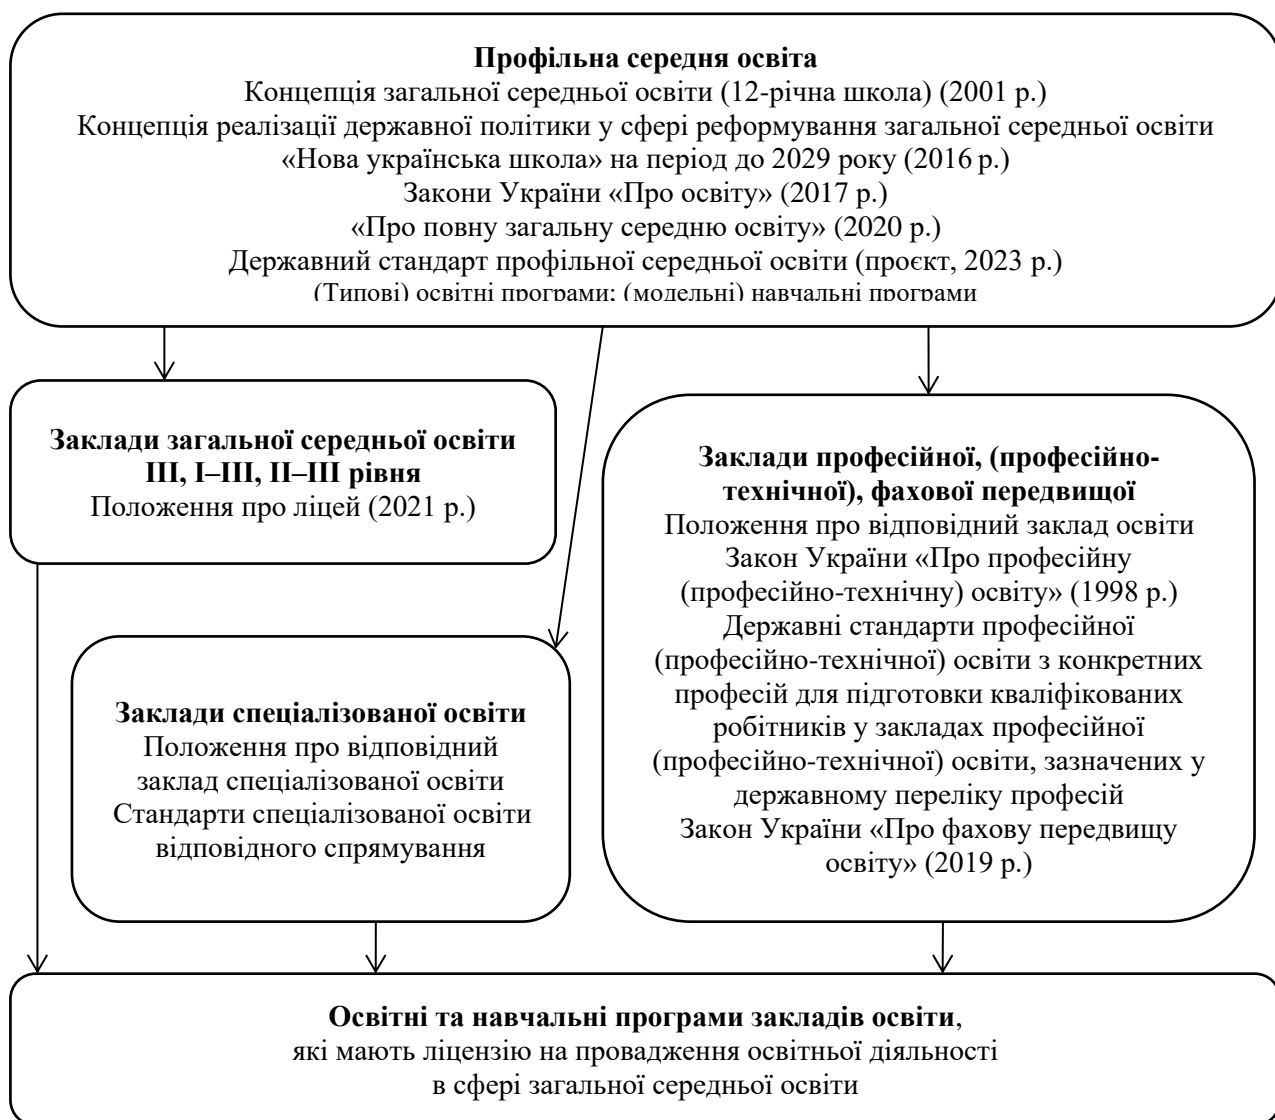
**Профільна середня освіта**
Концепція загальної середньої освіти (12-річна школа) (2001 р.)
Концепція реалізації державної політики у сфері реформування загальної середньої освіти «Нова українська школа» на період до 2029 року (2016 р.)
Закони України «Про освіту» (2017 р.)
«Про повну загальну середню освіту» (2020 р.)
Державний стандарт профільної середньої освіти (проєкт, 2023 р.)
(Типові) освітні програми; (модельні) навчальні програми

**Заклади загальної середньої освіти III, I–III, II–III рівня**
Положення про ліцей (2021 р.)

**Заклади професійної, (професійно-технічної), фахової передвищої**
Положення про відповідний заклад освіти
Закон України «Про професійну (професійно-технічну) освіту» (1998 р.)
Державні стандарти професійної (професійно-технічної) освіти з конкретних професій для підготовки кваліфікованих робітників у закладах професійної (професійно-технічної) освіти, зазначених у державному переліку професій
Закон України «Про фахову передвищу освіту» (2019 р.)

**Заклади спеціалізованої освіти**
Положення про відповідний заклад спеціалізованої освіти
Стандарти спеціалізованої освіти відповідного спрямування

**Освітні та навчальні програми закладів освіти**, які мають ліцензію на провадження освітньої діяльності в сфері загальної середньої освіти